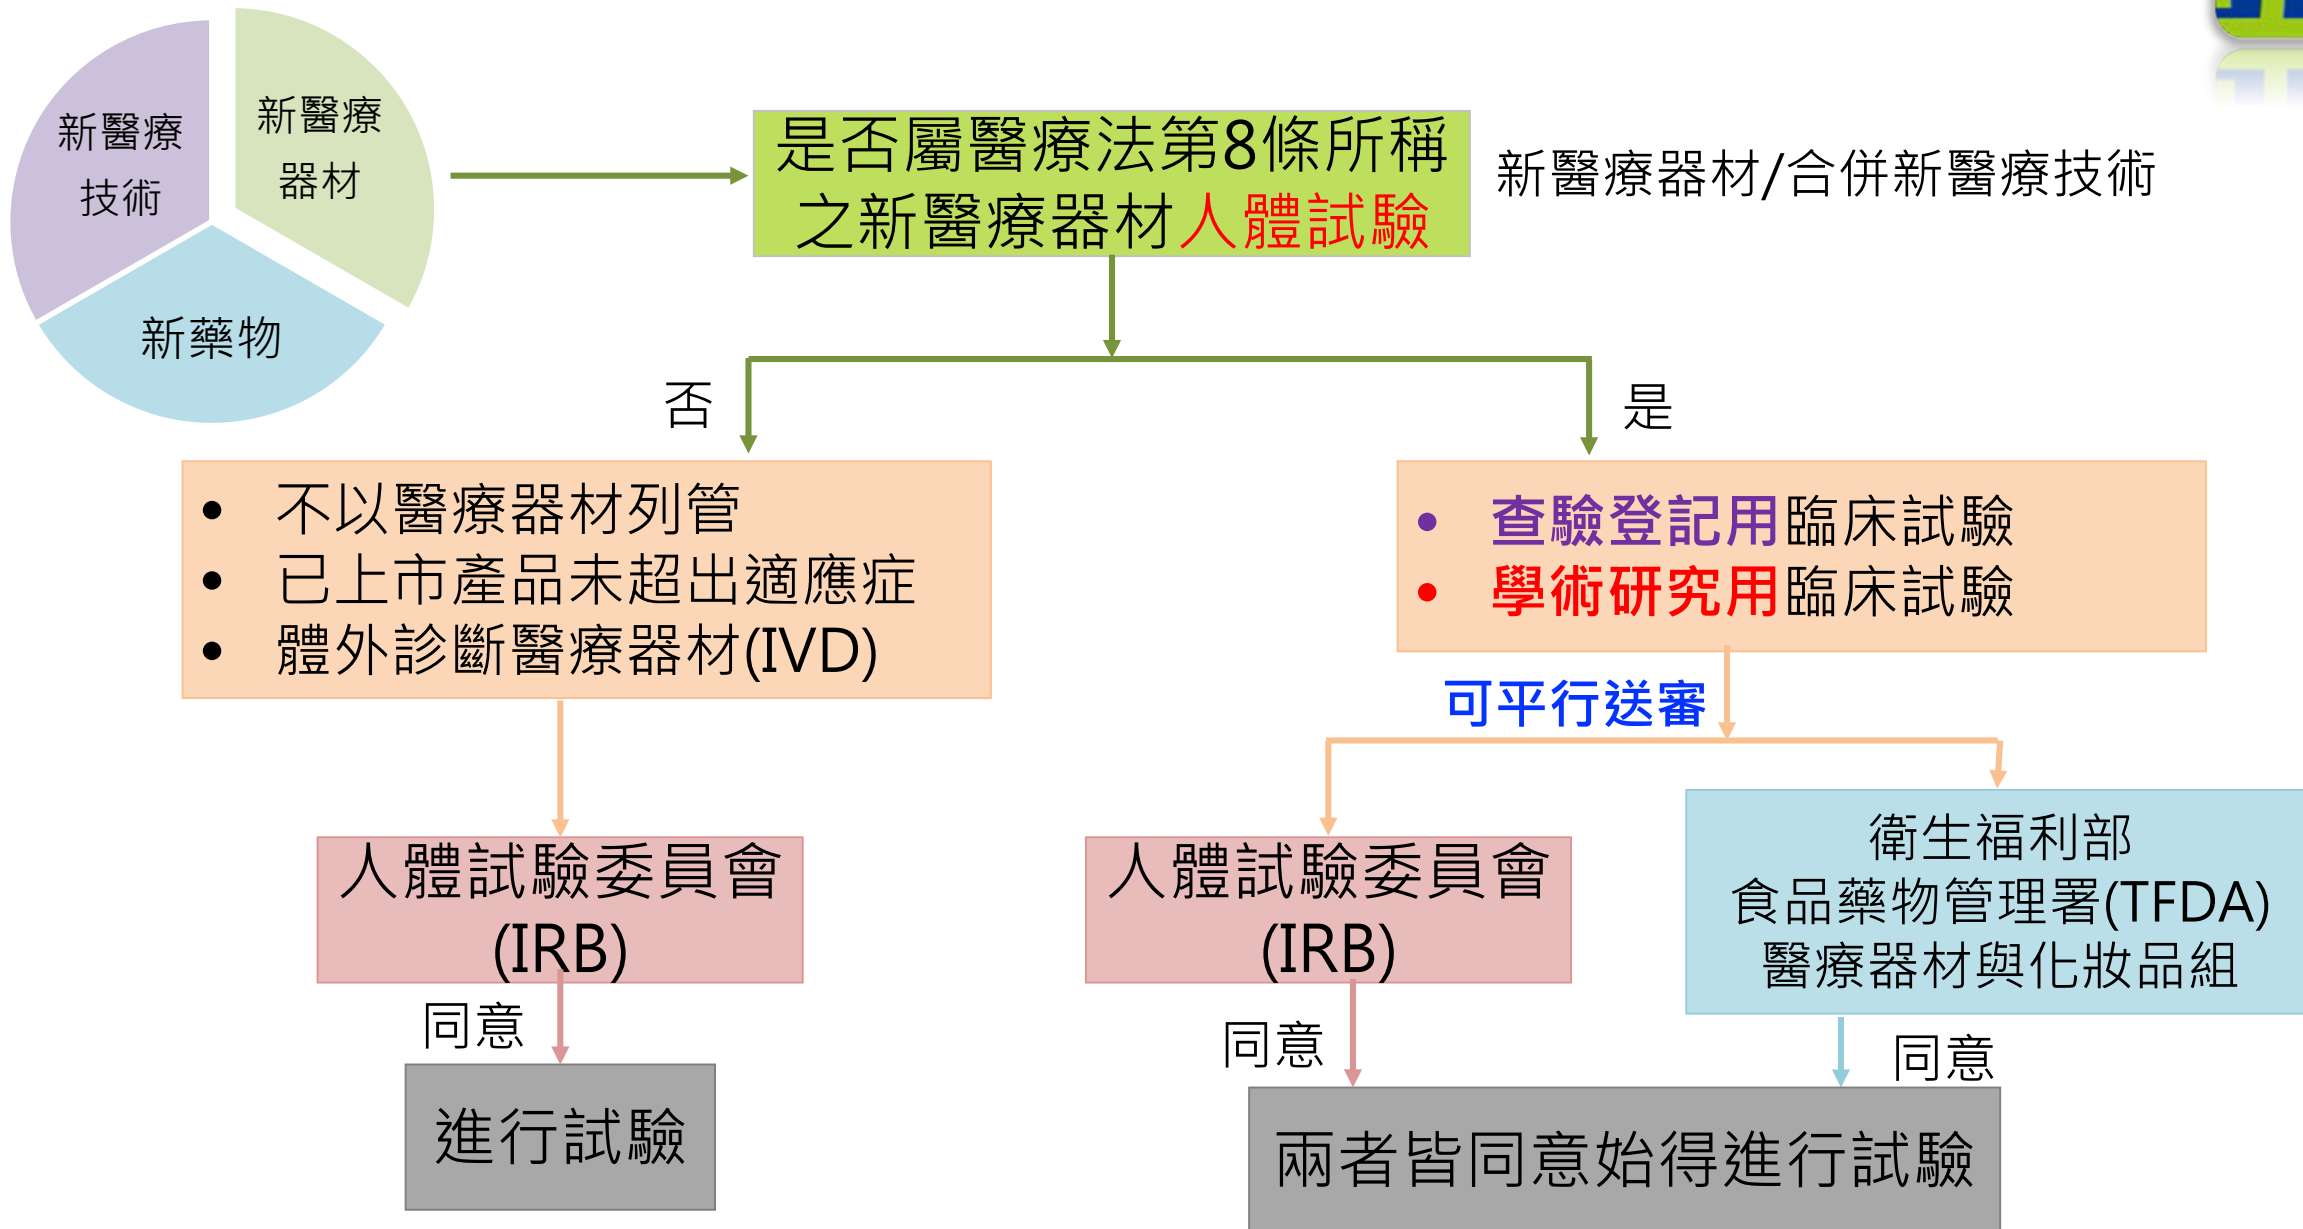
新醫療技術

新醫療器材

新藥物

是否屬醫療法第8條所稱之新醫療器材人體試驗

新醫療器材/合併新醫療技術

否

是

• 不以醫療器材列管
• 已上市產品未超出適應症
• 體外診斷醫療器材(IVD)

• 查驗登記用臨床試驗
• 學術研究用臨床試驗

可平行送審

人體試驗委員會 (IRB)

人體試驗委員會 (IRB)

衛生福利部
食品藥物管理署(TFDA)
醫療器材與化妝品組

同意

同意

同意

進行試驗

兩者皆同意始得進行試驗